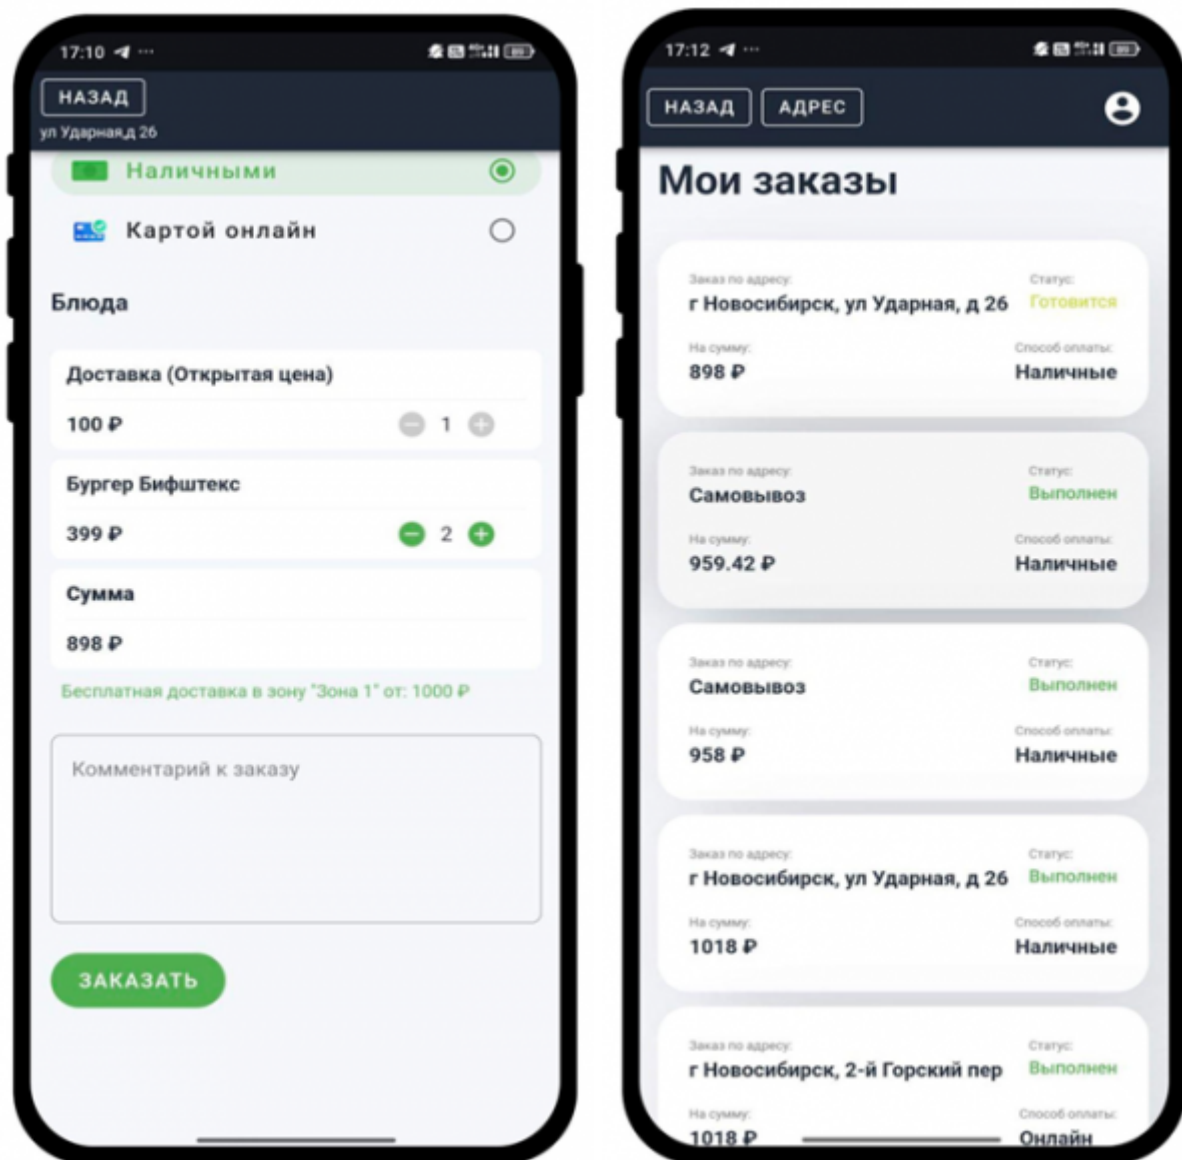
17:10

НАЗАД

ул Ударная,д 26

Наличными

Картой онлайн

Блюда

Доставка (Открытая цена)

100 ₽

1

Бургер Бифштекс

399 ₽

2

Сумма

898 ₽

Бесплатная доставка в зону "Зона 1" от: 1000 ₽

Комментарий к заказу

ЗАКАЗАТЬ

17:12

НАЗАД

АДРЕС

Мои заказы

Заказ по адресу:
г Новосибирск, ул Ударная, д 26
Статус:
Готовится
На сумму:
898 ₽
Способ оплаты:
Наличные

Заказ по адресу:
Самовывоз
Статус:
Выполнен
На сумму:
959.42 ₽
Способ оплаты:
Наличные

Заказ по адресу:
Самовывоз
Статус:
Выполнен
На сумму:
958 ₽
Способ оплаты:
Наличные

Заказ по адресу:
г Новосибирск, ул Ударная, д 26
Статус:
Выполнен
На сумму:
1018 ₽
Способ оплаты:
Наличные

Заказ по адресу:
г Новосибирск, 2-й Горский пер
Статус:
Выполнен
На сумму:
1018 ₽
Способ оплаты:
Онлайн